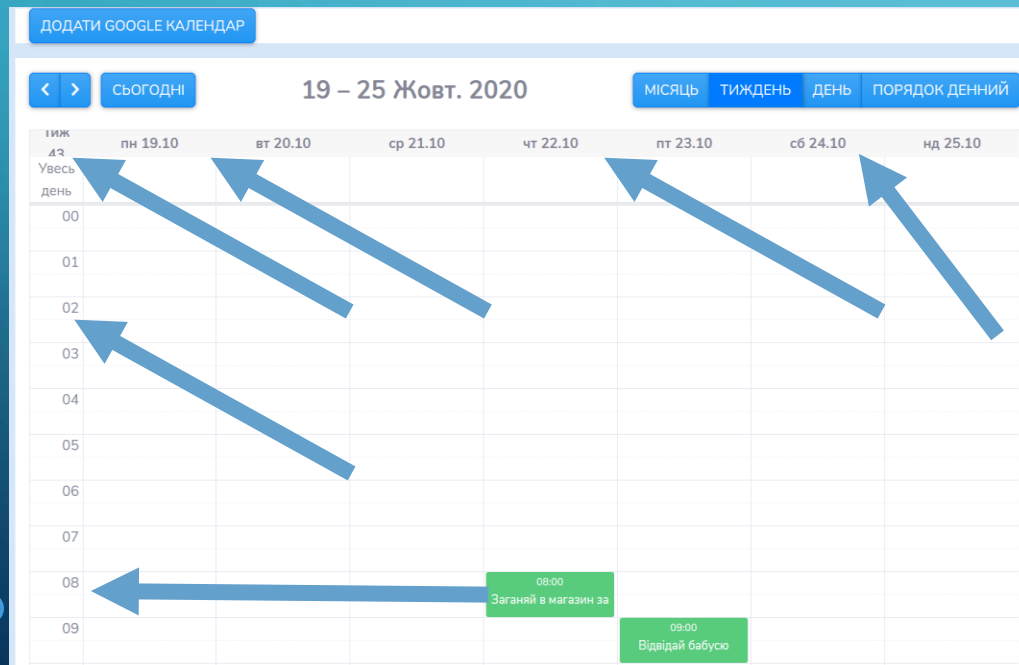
ДОДАТИ GOOGLE КАЛЕНДАР

< > СЬОГОДНІ

19 – 25 Жовт. 2020

МІСЯЦЬ ТИЖДЕНЬ ДЕНЬ ПОРЯДОК ДЕННИЙ

| Тиж 43 | пн 19.10 | вт 20.10 | ср 21.10 | чт 22.10 | пт 23.10 | сб 24.10 | нд 25.10 |
|---|---|---|---|---|---|---|---|
| Увесь день | | | | | | | |
| 00 | | | | | | | |
| 01 | | | | | | | |
| 02 | | | | | | | |
| 03 | | | | | | | |
| 04 | | | | | | | |
| 05 | | | | | | | |
| 06 | | | | | | | |
| 07 | | | | | | | |
| 08 | | | | 08:00 Заганяй в магазин за | | | |
| 09 | | | | | 09:00 Відвідай бабусю | | |